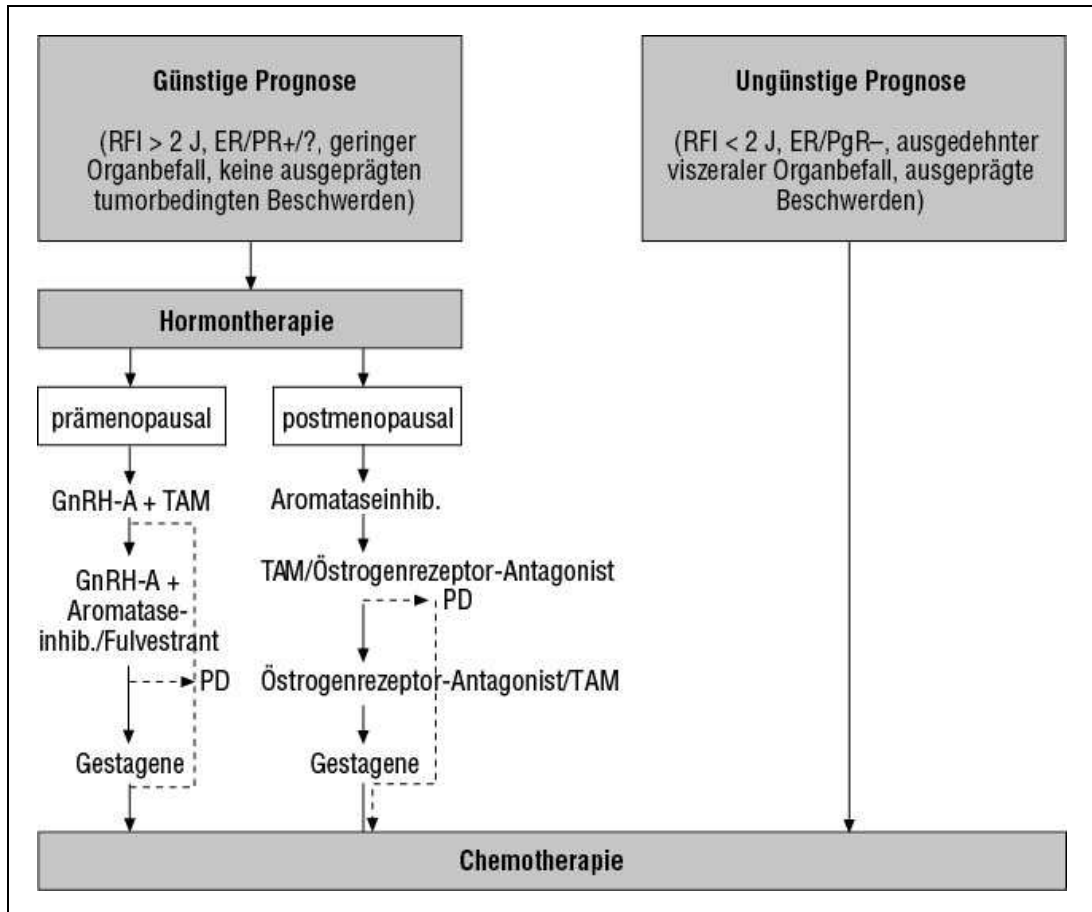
Günstige Prognose

(RFI > 2 J, ER/PR+/?, geringer Organbefall, keine ausgeprägten tumorbedingten Beschwerden)

Ungünstige Prognose

(RFI < 2 J, ER/PgR–, ausgedehnter viszeraler Organbefall, ausgeprägte Beschwerden)

Hormontherapie

prämenopausal

postmenopausal

GnRH-A + TAM

GnRH-A + Aromataseinhib./Fulvestrant

PD

Gestagene

Aromataseinhib.

TAM/Östrogenrezeptor-Antagonist

PD

Östrogenrezeptor-Antagonist/TAM

Gestagene

Chemotherapie